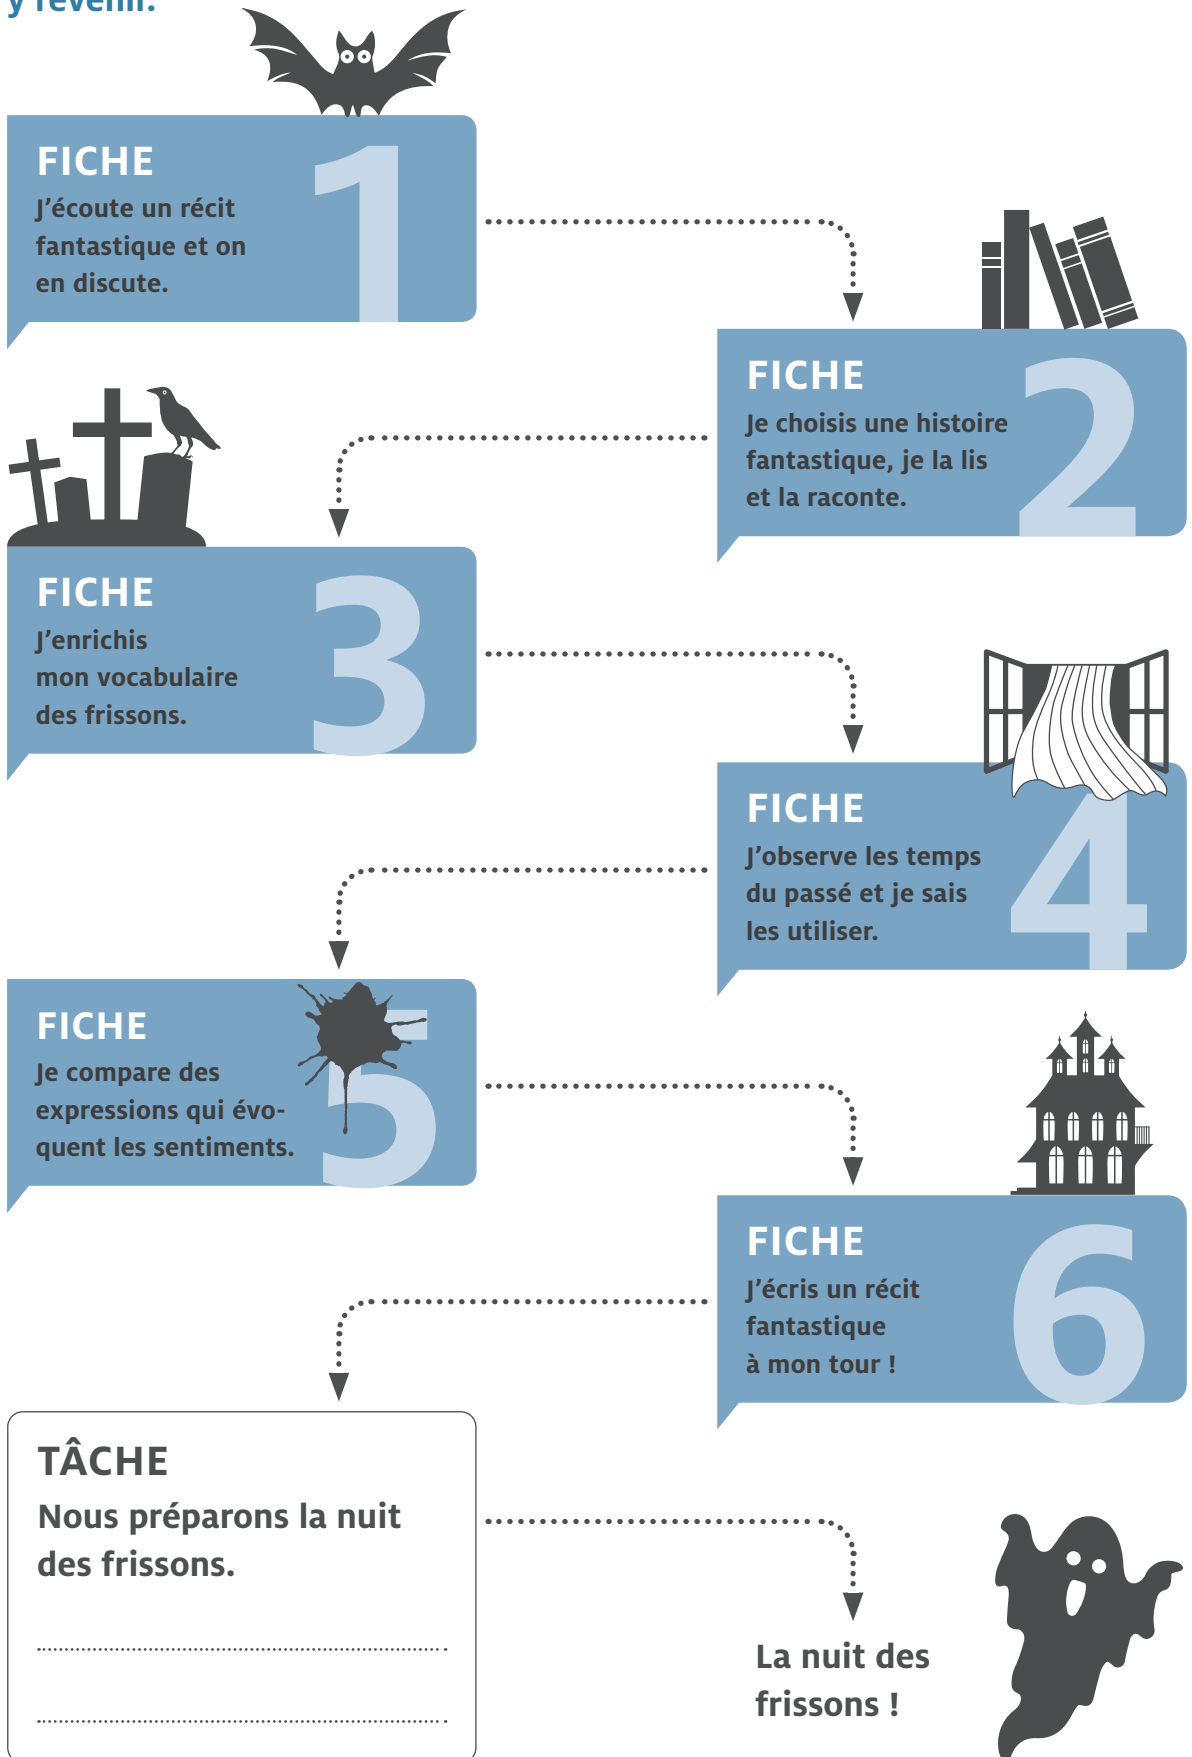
y revenir.

FICHE 1
J'écoute un récit fantastique et on en discute.

FICHE 2
Je choisis une histoire fantastique, je la lis et la raconte.

FICHE 3
J'enrichis mon vocabulaire des frissons.

FICHE 4
J'observe les temps du passé et je sais les utiliser.

FICHE 5
Je compare des expressions qui évoquent les sentiments.

FICHE 6
J'écris un récit fantastique à mon tour !

TÂCHE
Nous préparons la nuit des frissons.

La nuit des frissons !